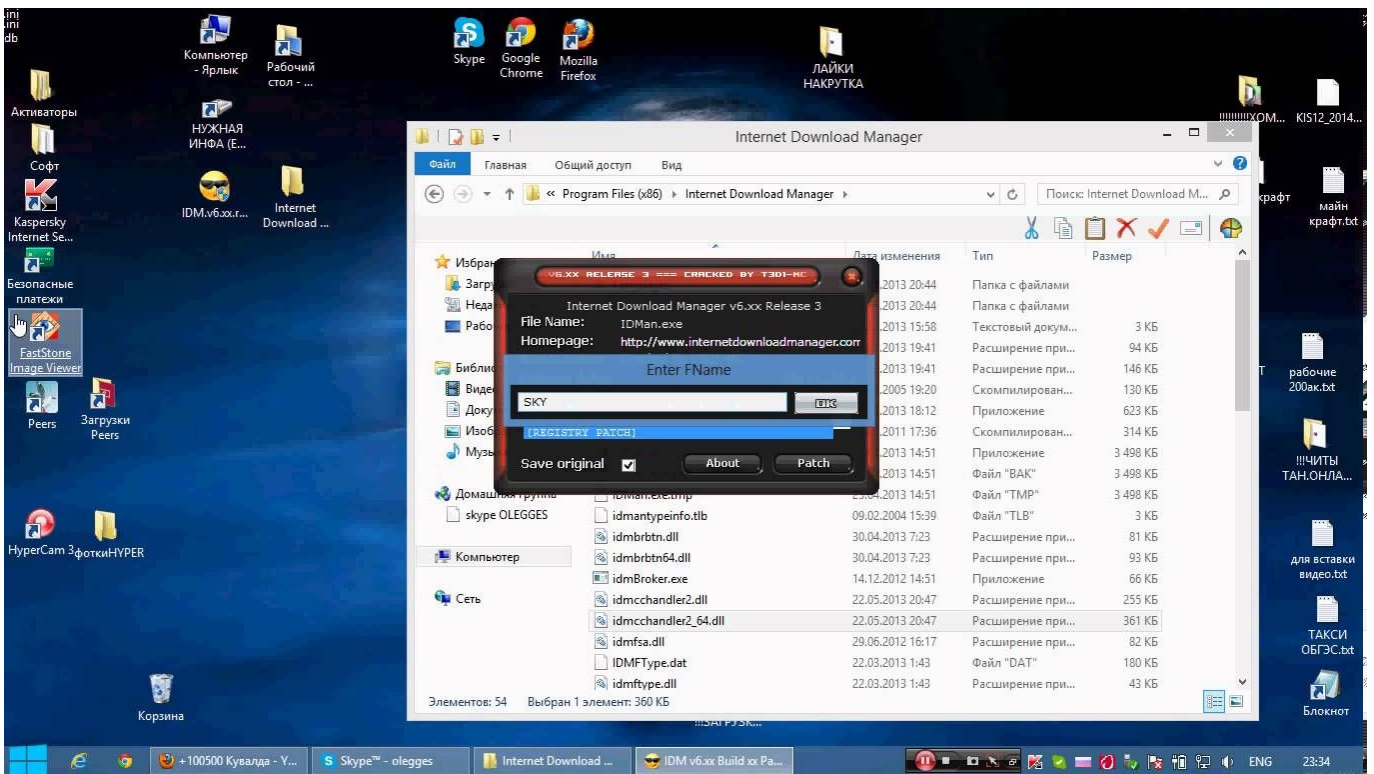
ini
ini
db

Активаторы
Софт
Kaspersky Internet Se...
Безопасные платежи
FastStone Image Viewer
Peers
Загрузки Peers
HyperCam 3
фоткиHYPER
Корзина

Компьютер - Ярлык
Рабочий стол - ...
НУЖНАЯ ИНФА (Е...
IDM.v6.xx.r...
Internet Download ...
Skype
Google Chrome
Mozilla Firefox
ЛАЙКИ НАКРУТКА

!!!!!!!!!!ХОМ...
KIS12_2014...
крафт
майн крафт.txt
рабочие 200ак.txt
!!!ЧИТЫ ТАН.ОНЛА...
для вставки видео.txt
ТАКСИ ОБГЭС.txt
Блокнот

Internet Download Manager
Файл Главная Общий доступ Вид
« Program Files (x86) › Internet Download Manager ›
Поиск: Internet Download M...

Избранное
Загр
Неда
Рабо
Библи
Виде
Доку
Изоб
Музы
Домашняя группа
skype OLEGGES
Компьютер
Сеть

| Имя | Дата изменения | Тип | Размер |
|---|---|---|---|
| | .2013 20:44 | Папка с файлами | |
| | .2013 20:44 | Папка с файлами | |
| | .2013 15:58 | Текстовый докум... | 3 КБ |
| | .2013 19:41 | Расширение при... | 94 КБ |
| | .2013 19:41 | Расширение при... | 146 КБ |
| | .2005 19:20 | Скомпилирован... | 130 КБ |
| | .2013 18:12 | Приложение | 623 КБ |
| | .2011 17:36 | Скомпилирован... | 314 КБ |
| | .2013 14:51 | Приложение | 3 498 КБ |
| | .2013 14:51 | Файл "BAK" | 3 498 КБ |
| IDMan.exe.tmp | .04.2013 14:51 | Файл "TMP" | 3 498 КБ |
| idmantypeinfo.tlb | 09.02.2004 15:39 | Файл "TLB" | 3 КБ |
| idmbrbtn.dll | 30.04.2013 7:23 | Расширение при... | 81 КБ |
| idmbrbtn64.dll | 30.04.2013 7:23 | Расширение при... | 93 КБ |
| idmBroker.exe | 14.12.2012 14:51 | Приложение | 66 КБ |
| idmcchandler2.dll | 22.05.2013 20:47 | Расширение при... | 255 КБ |
| idmcchandler2_64.dll | 22.05.2013 20:47 | Расширение при... | 361 КБ |
| idmfsa.dll | 29.06.2012 16:17 | Расширение при... | 82 КБ |
| IDMFType.dat | 22.03.2013 1:43 | Файл "DAT" | 180 КБ |
| idmftype.dll | 22.03.2013 1:43 | Расширение при... | 43 КБ |

Элементов: 54 Выбран 1 элемент: 360 КБ

V6.XX RELEASE 3 === CRACKED BY T3DI-NC
Internet Download Manager v6.xx Release 3
File Name: IDMan.exe
Homepage: http://www.internetdownloadmanager.com
Enter FName
SKY
OK
[REGISTRY PATCH]
Save original
About
Patch

+100500 Кувалда - Y...
Skype™ - olegges
Internet Download ...
IDM v6.xx Build xx Pa...
ENG
23:34